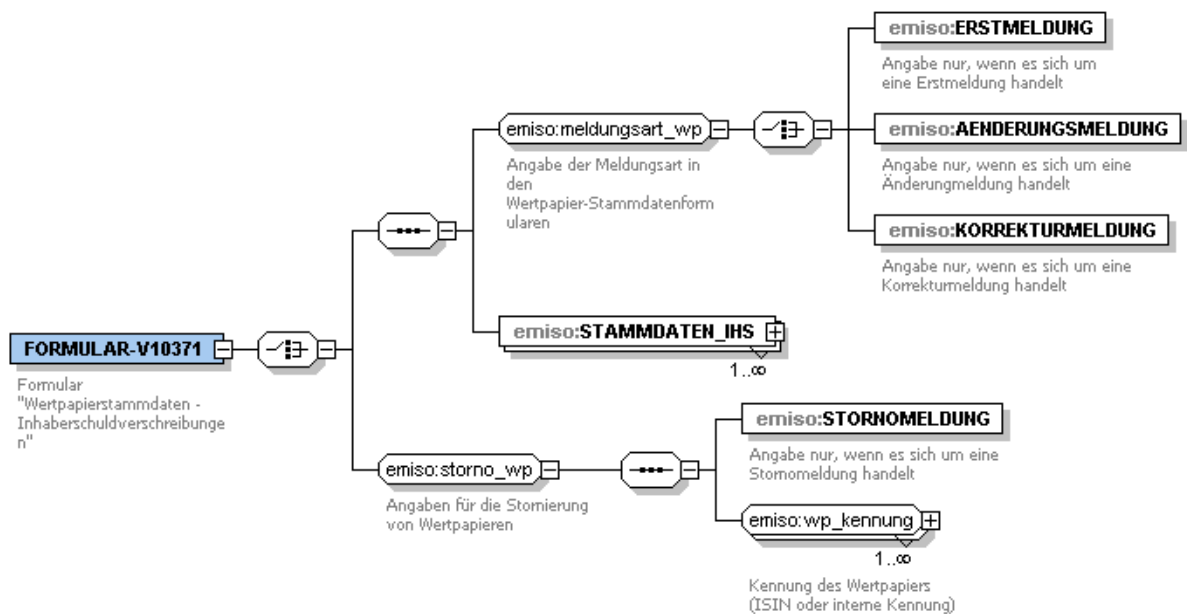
FORMULAR-V10371

Formular "Wertpapierstammdaten - Inhaberschuldverschreibungen"

emiso:meldungsart_wp

Angabe der Meldungsart in den Wertpapier-Stammdatenformularen

emiso:ERSTMELDUNG

Angabe nur, wenn es sich um eine Erstmeldung handelt

emiso:AENDERUNGSMELDUNG

Angabe nur, wenn es sich um eine Änderungmeldung handelt

emiso:KORREKTURMELDUNG

Angabe nur, wenn es sich um eine Korrekturmeldung handelt

emiso:STAMMDATEN_IHS

1..∞

emiso:storno_wp

Angaben für die Stornierung von Wertpapieren

emiso:STORNOMELDUNG

Angabe nur, wenn es sich um eine Stornomeldung handelt

emiso:wp_kennung

1..∞

Kennung des Wertpapiers (ISIN oder interne Kennung)